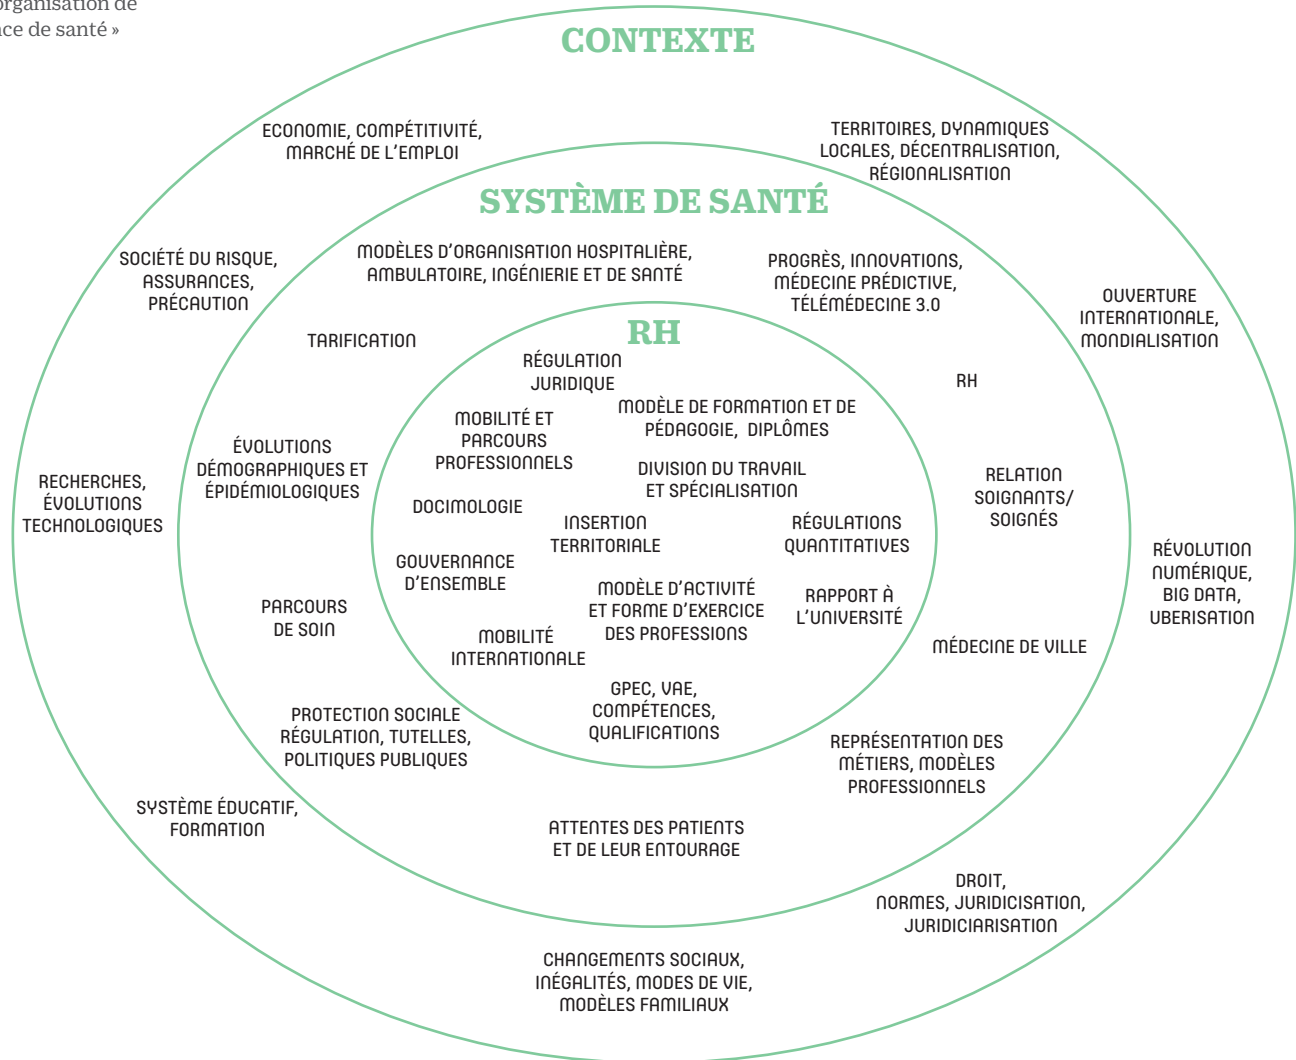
organisation de
ace de santé »

CONTEXTE

ECONOMIE, COMPÉTITIVITÉ, MARCHÉ DE L'EMPLOI

TERRITOIRES, DYNAMIQUES LOCALES, DÉCENTRALISATION, RÉGIONALISATION

SYSTÈME DE SANTÉ

SOCIÉTÉ DU RISQUE, ASSURANCES, PRÉCAUTION

MODÈLES D'ORGANISATION HOSPITALIÈRE, AMBULATOIRE, INGÉNIERIE ET DE SANTÉ

PROGRÈS, INNOVATIONS, MÉDECINE PRÉDICTIVE, TÉLÉMÉDECINE 3.0

OUVERTURE INTERNATIONALE, MONDIALISATION

TARIFICATION

RH

RÉGULATION JURIDIQUE

RH

MOBILITÉ ET PARCOURS PROFESSIONNELS

MODÈLE DE FORMATION ET DE PÉDAGOGIE, DIPLÔMES

ÉVOLUTIONS DÉMOGRAPHIQUES ET ÉPIDÉMIOLOGIQUES

DIVISION DU TRAVAIL ET SPÉCIALISATION

RELATION SOIGNANTS/ SOIGNÉS

RECHERCHES, ÉVOLUTIONS TECHNOLOGIQUES

DOCIMOLOGIE

INSERTION TERRITORIALE

RÉGULATIONS QUANTITATIVES

GOUVERNANCE D'ENSEMBLE

RÉVOLUTION NUMÉRIQUE, BIG DATA, UBERISATION

MODÈLE D'ACTIVITÉ ET FORME D'EXERCICE DES PROFESSIONS

RAPPORT À L'UNIVERSITÉ

PARCOURS DE SOIN

MOBILITÉ INTERNATIONALE

MÉDECINE DE VILLE

GPEC, VAE, COMPÉTENCES, QUALIFICATIONS

PROTECTION SOCIALE RÉGULATION, TUTELLES, POLITIQUES PUBLIQUES

REPRÉSENTATION DES MÉTIERS, MODÈLES PROFESSIONNELS

SYSTÈME ÉDUCATIF, FORMATION

ATTENTES DES PATIENTS ET DE LEUR ENTOURAGE

DROIT, NORMES, JURIDICISATION, JURIDICIARISATION

CHANGEMENTS SOCIAUX, INÉGALITÉS, MODES DE VIE, MODÈLES FAMILIAUX